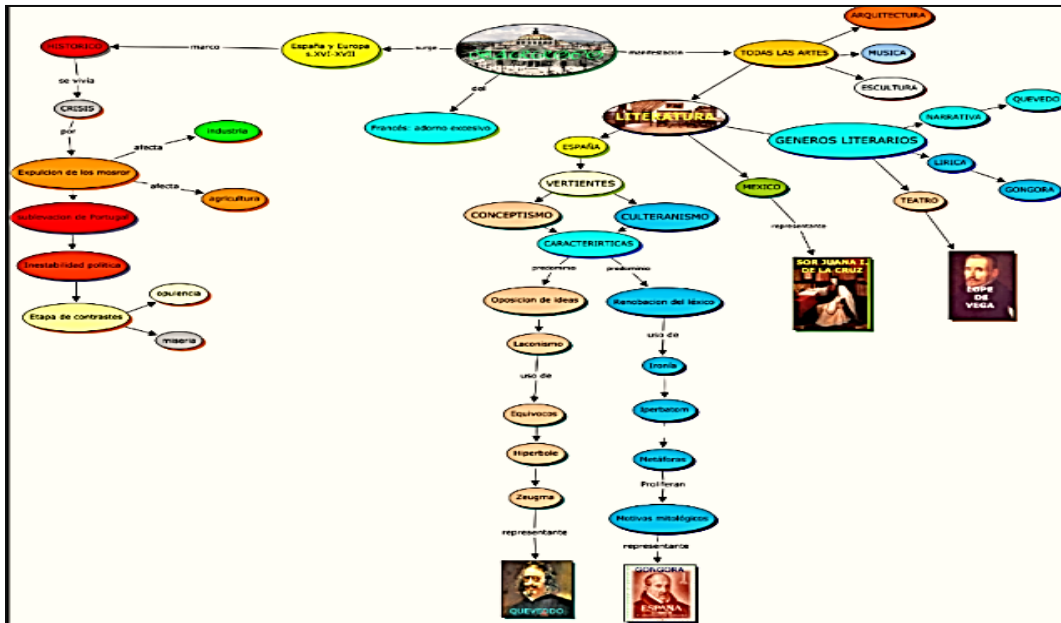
HISTORICO
marco
España y Europa s.XVI-XVII
surge
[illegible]
manifestacion
TODAS LAS ARTES
ARQUITECTURA
MUSICA
ESCULTURA
se vivia
CRISIS
por
del
Francés: adorno excesivo
LITERATURA
GENEROS LITERARIOS
NARRATIVA
QUEVEDO
LIRICA
GONGORA
TEATRO
industria
afecta
Expulcion de los mosros
afecta
agricultura
Sublevacion de Portugal
Inestabilidad política
Etapa de contrastes
opulencia
miseria
ESPAÑA
VERTIENTES
CONCEPTISMO
CULTERANISMO
CARACTERIRTICAS
predomina
predomina
Oposicion de ideas
Renobacion del léxico
Laconismo
uso de
uso de
Ironia
Equivocos
Ipérbatom
Hiperbole
Metáforas
Proliferan
Zeugma
Motivos mitológicos
representante
representante
QUEVEDO
GONGORA
ESPAÑA
MEXICO
representante
SOR JUANA I. DE LA CRUZ
LOPE DE VEGA